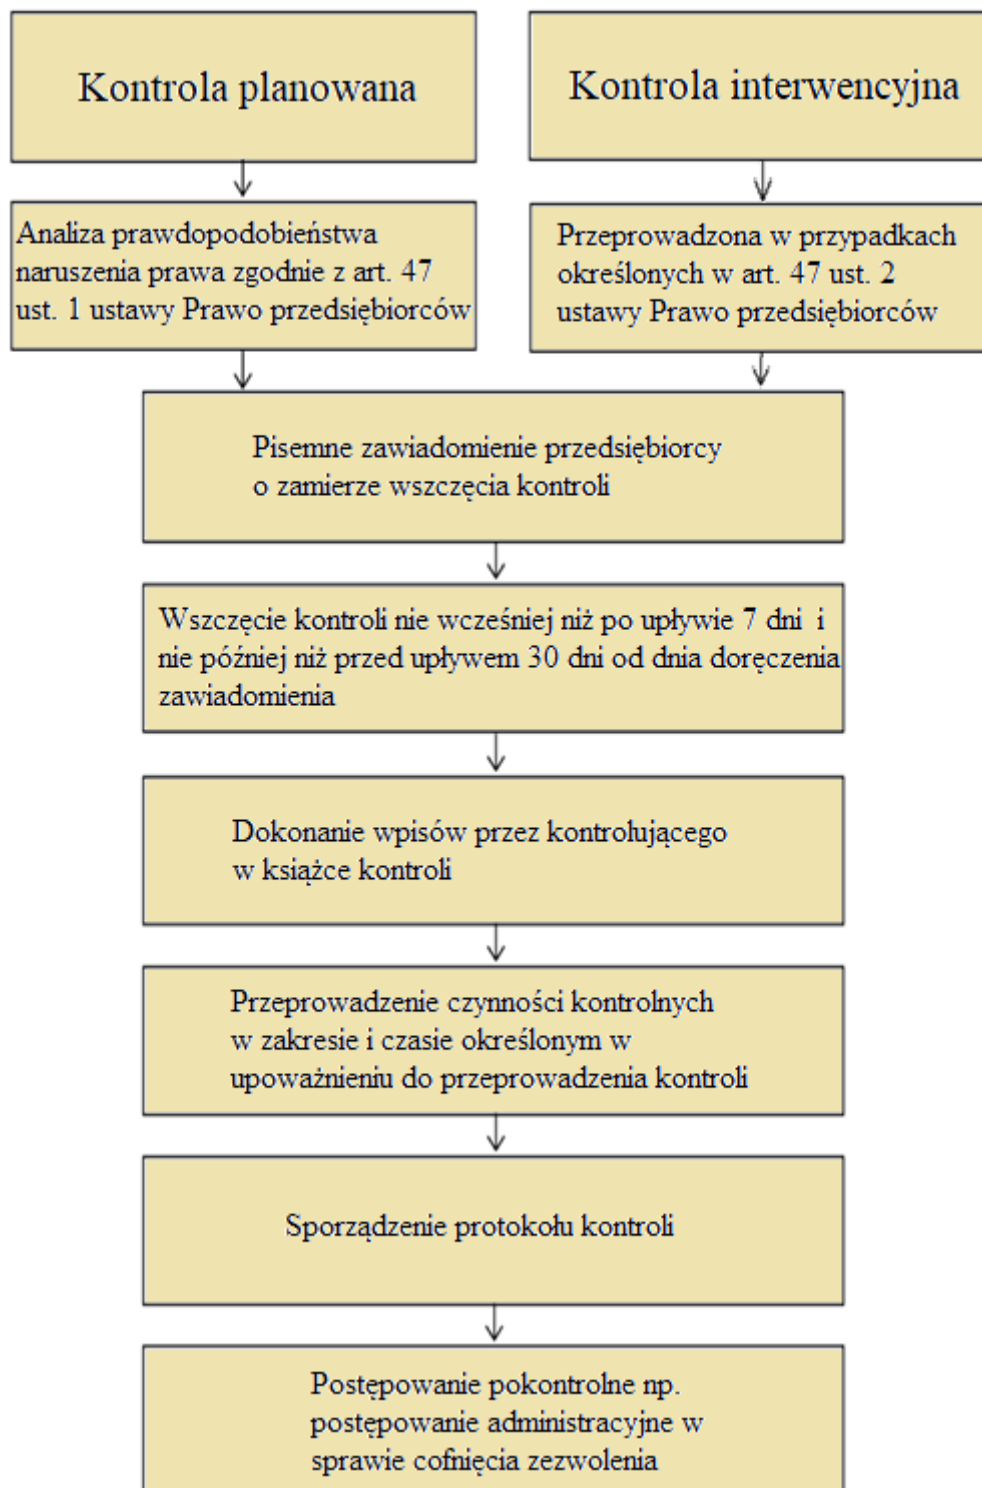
Kontrola planowana

Analiza prawdopodobieństwa naruszenia prawa zgodnie z art. 47 ust. 1 ustawy Prawo przedsiębiorców

Kontrola interwencyjna

Przeprowadzona w przypadkach określonych w art. 47 ust. 2 ustawy Prawo przedsiębiorców

Pisemne zawiadomienie przedsiębiorcy o zamierze wszczęcia kontroli

Wszczęcie kontroli nie wcześniej niż po upływie 7 dni i nie później niż przed upływem 30 dni od dnia doręczenia zawiadomienia

Dokonanie wpisów przez kontrolującego w książce kontroli

Przeprowadzenie czynności kontrolnych w zakresie i czasie określonym w upoważnieniu do przeprowadzenia kontroli

Sporządzenie protokołu kontroli

Postępowanie pokontrolne np. postępowanie administracyjne w sprawie cofnięcia zezwolenia